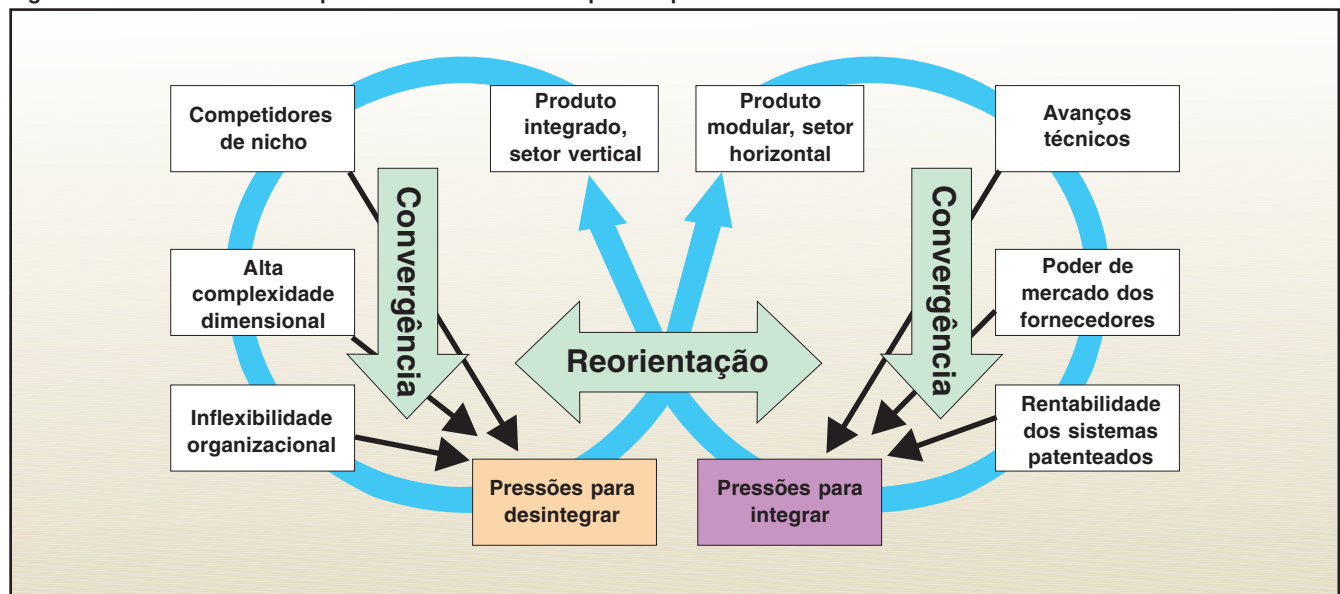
Competidores de nicho

Produto integrado, setor vertical

Produto modular, setor horizontal

Avanços técnicos

Convergência

Convergência

Alta complexidade dimensional

Poder de mercado dos fornecedores

Reorientação

Inflexibilidade organizacional

Rentabilidade dos sistemas patenteados

Pressões para desintegrar

Pressões para integrar